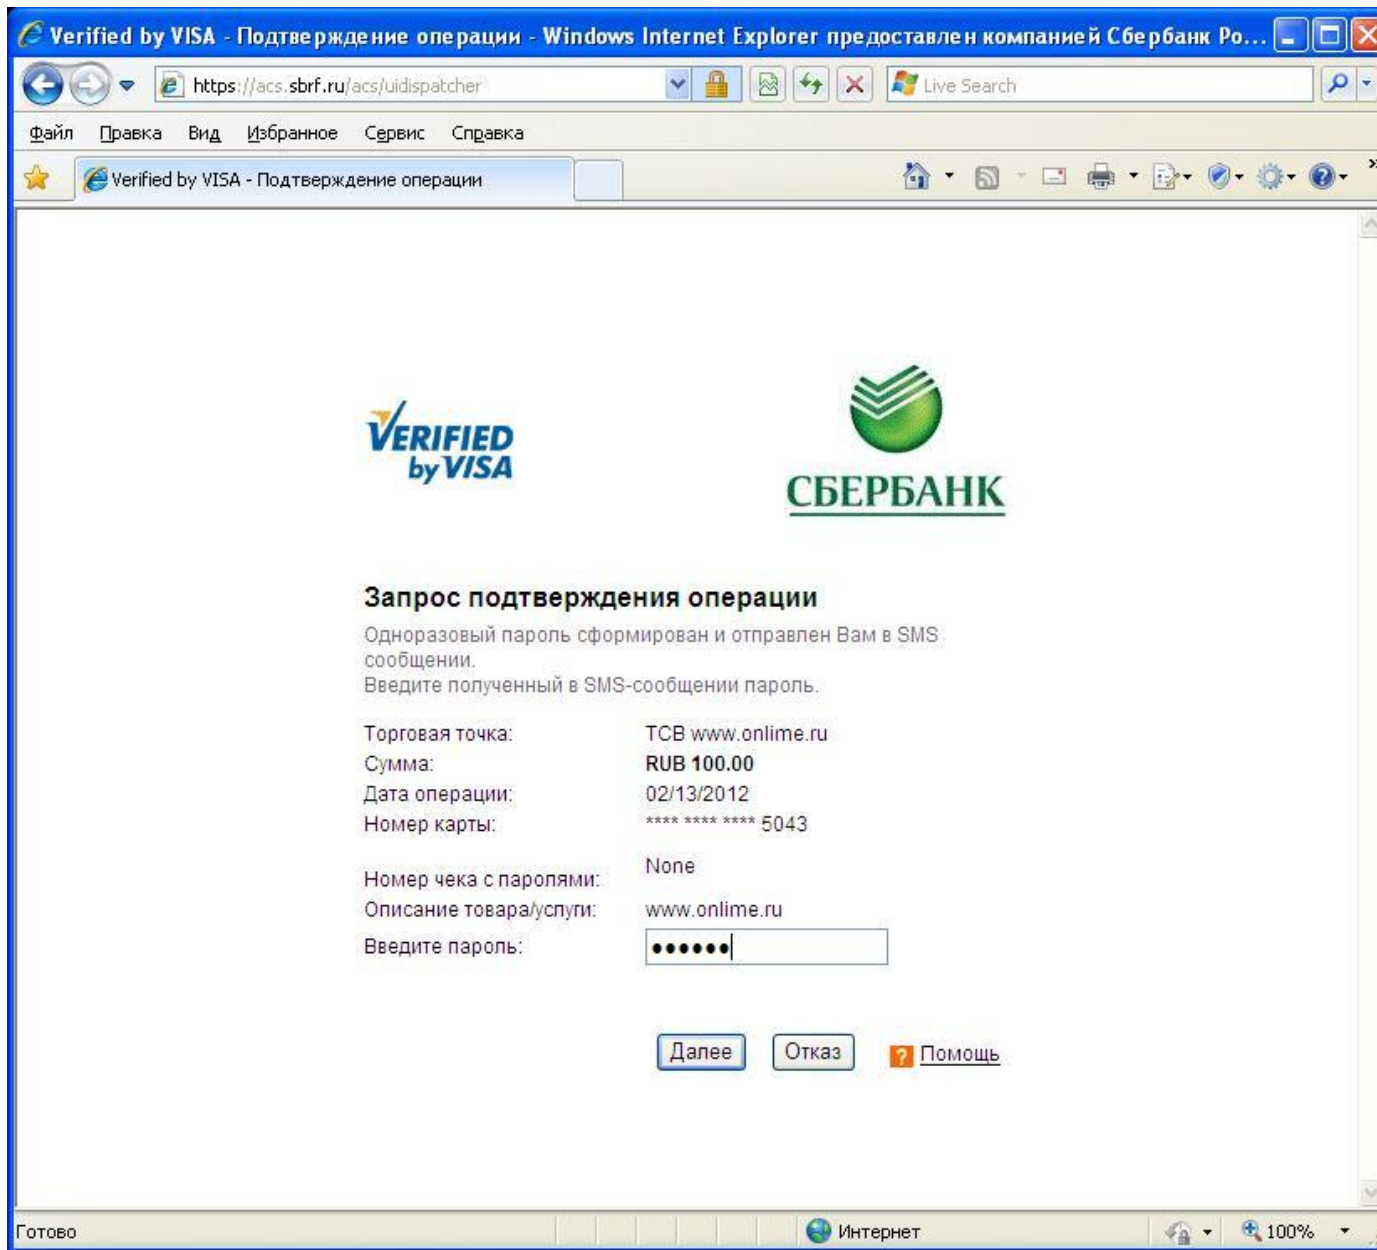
Verified by VISA - Подтверждение операции - Windows Internet Explorer предоставлен компанией Сбербанк Ро...

https://acs.sbrf.ru/acs/uidispatcher

Live Search

Файл Правка Вид Избранное Сервис Справка

Verified by VISA - Подтверждение операции

VERIFIED by VISA

СБЕРБАНК

Запрос подтверждения операции

Одноразовый пароль сформирован и отправлен Вам в SMS сообщении.
Введите полученный в SMS-сообщении пароль.

| | |
|---|---|
| Торговая точка: | TCB www.onlime.ru |
| Сумма: | RUB 100.00 |
| Дата операции: | 02/13/2012 |
| Номер карты: | **** **** **** 5043 |
| Номер чека с паролями: | None |
| Описание товара/услуги: | www.onlime.ru |
| Введите пароль: | •••••• |

Далее Отказ Помощь

Готово Интернет 100%